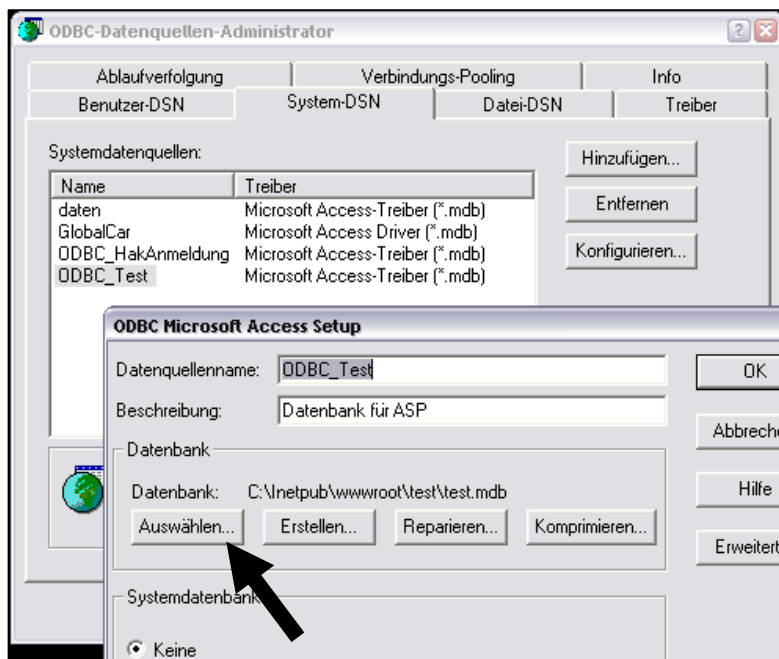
ODBC-Datenquellen-Administrator

Ablaufverfolgung | Verbindungs-Pooling | Info
Benutzer-DSN | System-DSN | Datei-DSN | Treiber

Systemdatenquellen:

| Name | Treiber |
|---|---|
| daten | Microsoft Access-Treiber (*.mdb) |
| GlobalCar | Microsoft Access Driver (*.mdb) |
| ODBC_HakAnmeldung | Microsoft Access-Treiber (*.mdb) |
| ODBC_Test | Microsoft Access-Treiber (*.mdb) |

Hinzufügen...
Entfernen
Konfigurieren...

ODBC Microsoft Access Setup

Datenquellenname: ODBC_Test
Beschreibung: Datenbank für ASP

Datenbank
Datenbank: C:\Inetpub\wwwroot\test\test.mdb
Auswählen... Erstellen... Reparieren... Komprimieren...

Systemdatenbank
Keine

OK
Abbreche
Hilfe
Erweitert